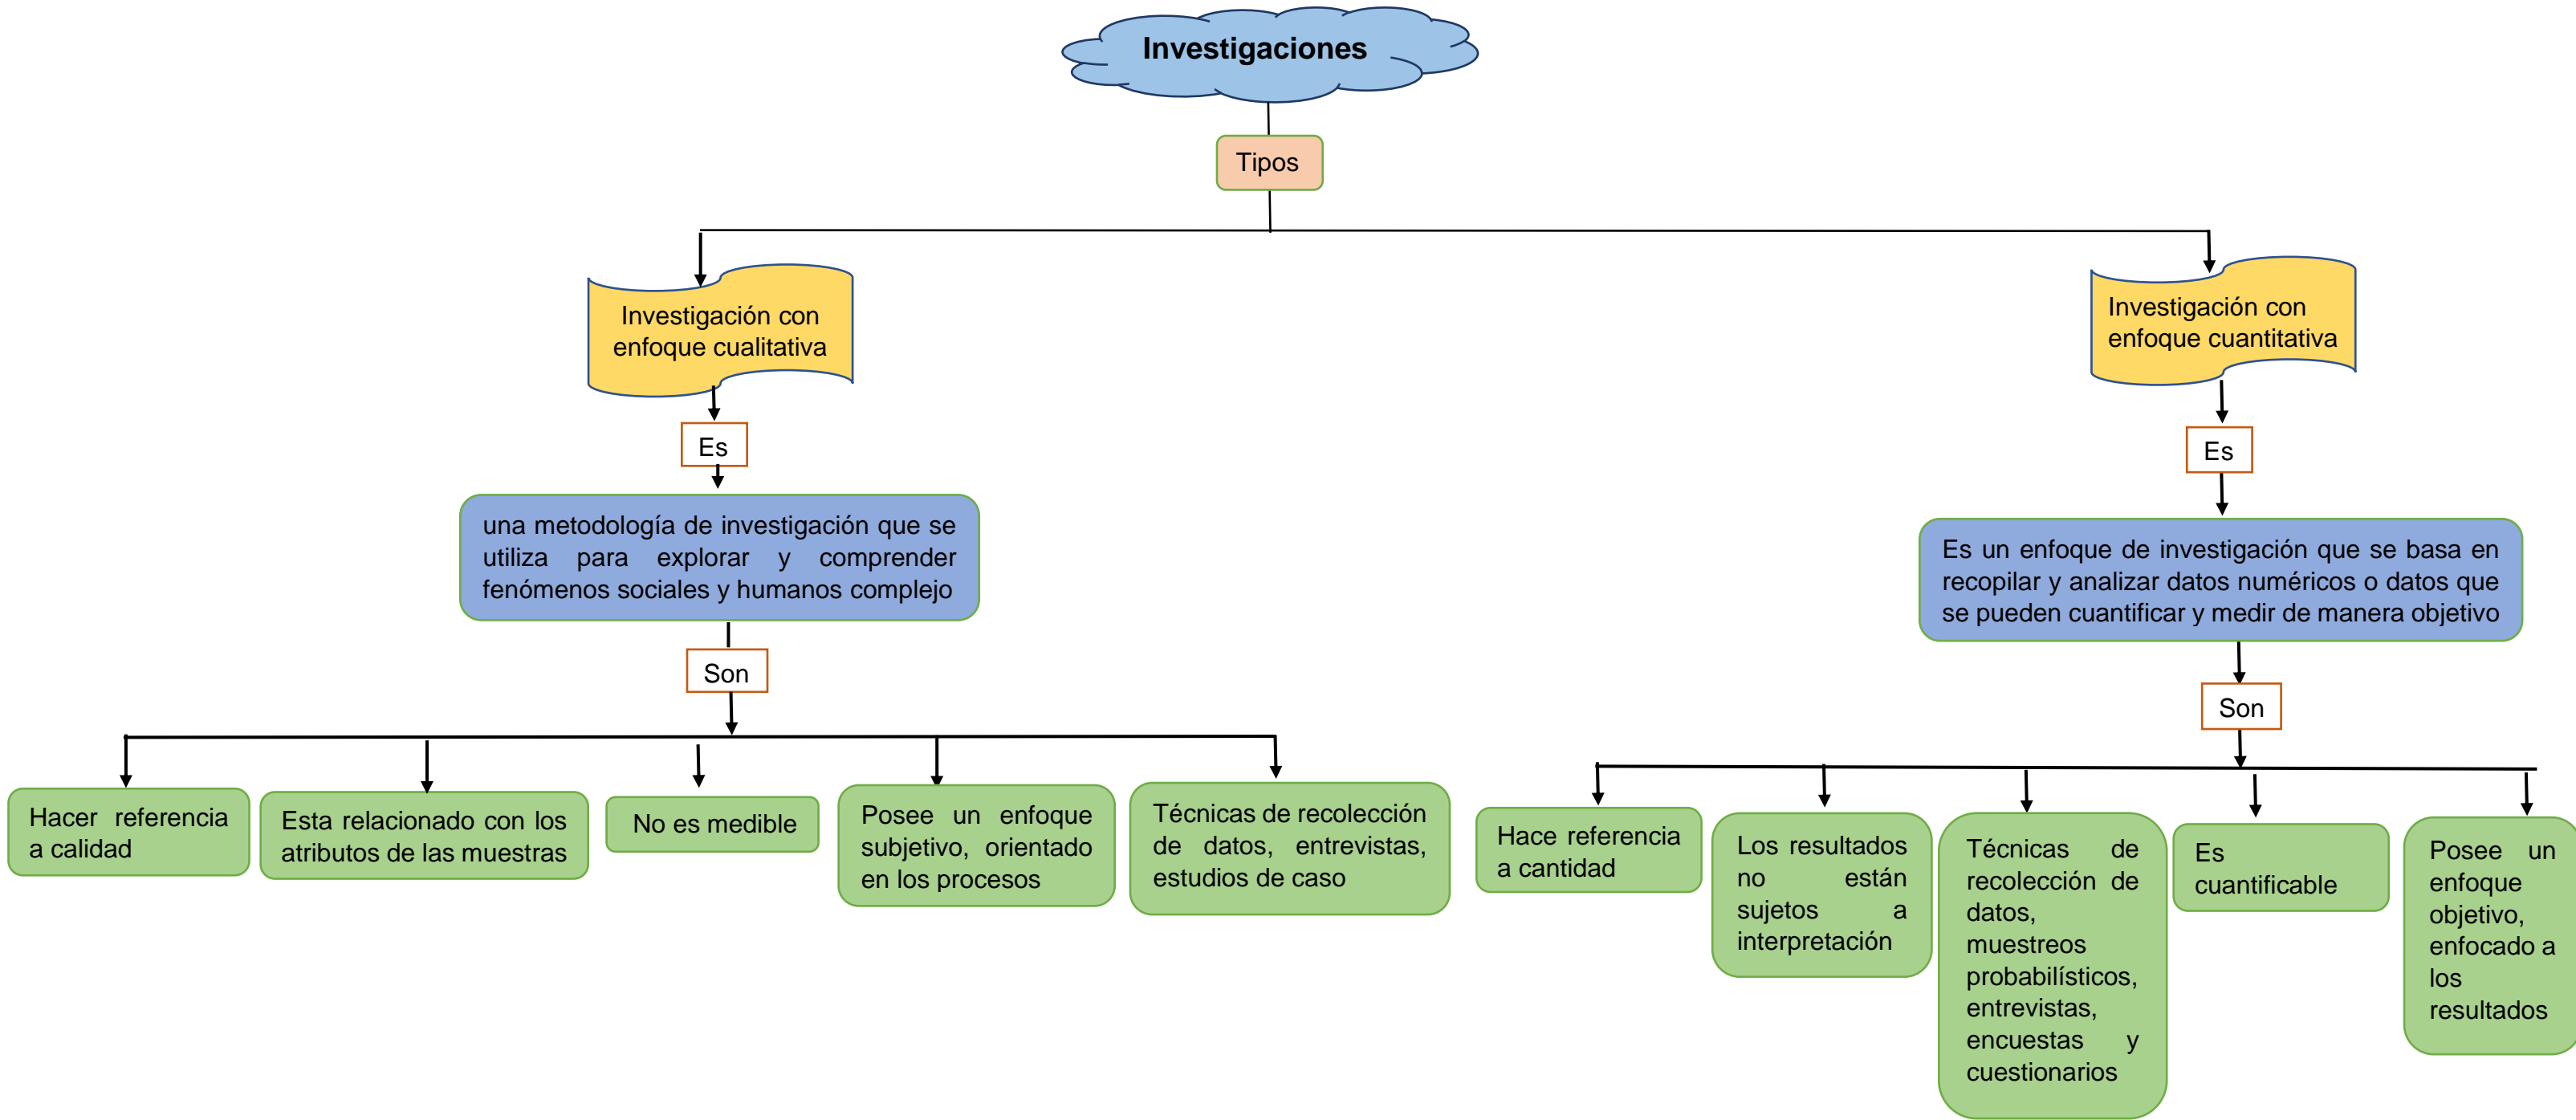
Investigaciones

Tipos

Investigación con enfoque cualitativa

Es

una metodología de investigación que se utiliza para explorar y comprender fenómenos sociales y humanos complejo

Son

Hacer referencia a calidad

Esta relacionado con los atributos de las muestras

No es medible

Posee un enfoque subjetivo, orientado en los procesos

Técnicas de recolección de datos, entrevistas, estudios de caso

Investigación con enfoque cuantitativa

Es

Es un enfoque de investigación que se basa en recopilar y analizar datos numéricos o datos que se pueden cuantificar y medir de manera objetivo

Son

Hace referencia a cantidad

Los resultados no están sujetos a interpretación

Técnicas de recolección de datos, muestreos probabilísticos, entrevistas, encuestas y cuestionarios

Es cuantificable

Posee un enfoque objetivo, enfocado a los resultados